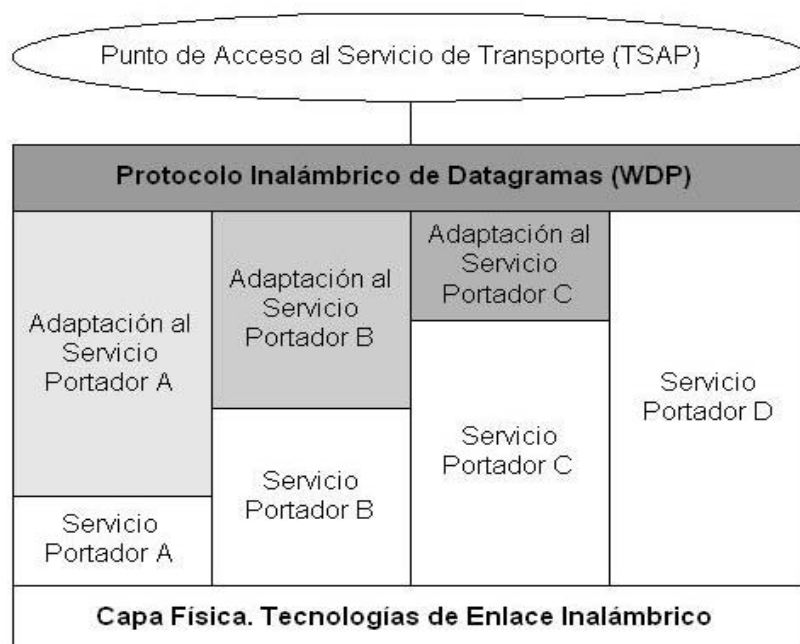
Punto de Acceso al Servicio de Transporte (TSAP)

Protocolo Inalámbrico de Datagramas (WDP)

Adaptación al Servicio Portador A

Servicio Portador A

Adaptación al Servicio Portador B

Servicio Portador B

Adaptación al Servicio Portador C

Servicio Portador C

Servicio Portador D

Capa Física. Tecnologías de Enlace Inalámbrico